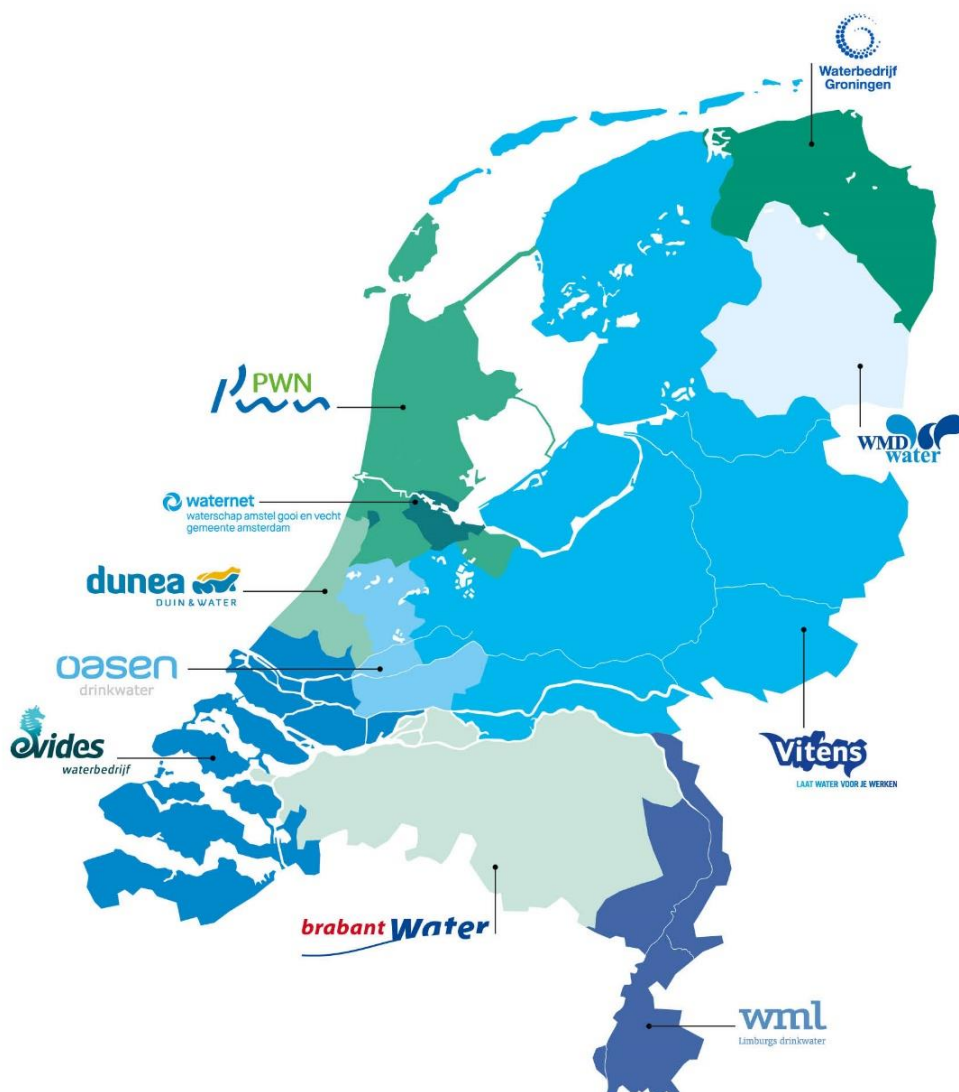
Waterbedrijf Groningen

PWN

WMD water

waternet
waterschap amstel gooi en vecht
gemeente amsterdam

dunea
DUIN & WATER

oasen
drinkwater

evides
waterbedrijf

Vitens
LAAT WATER VOOR JE WERKEN

brabant Water

wml
Limburgs drinkwater